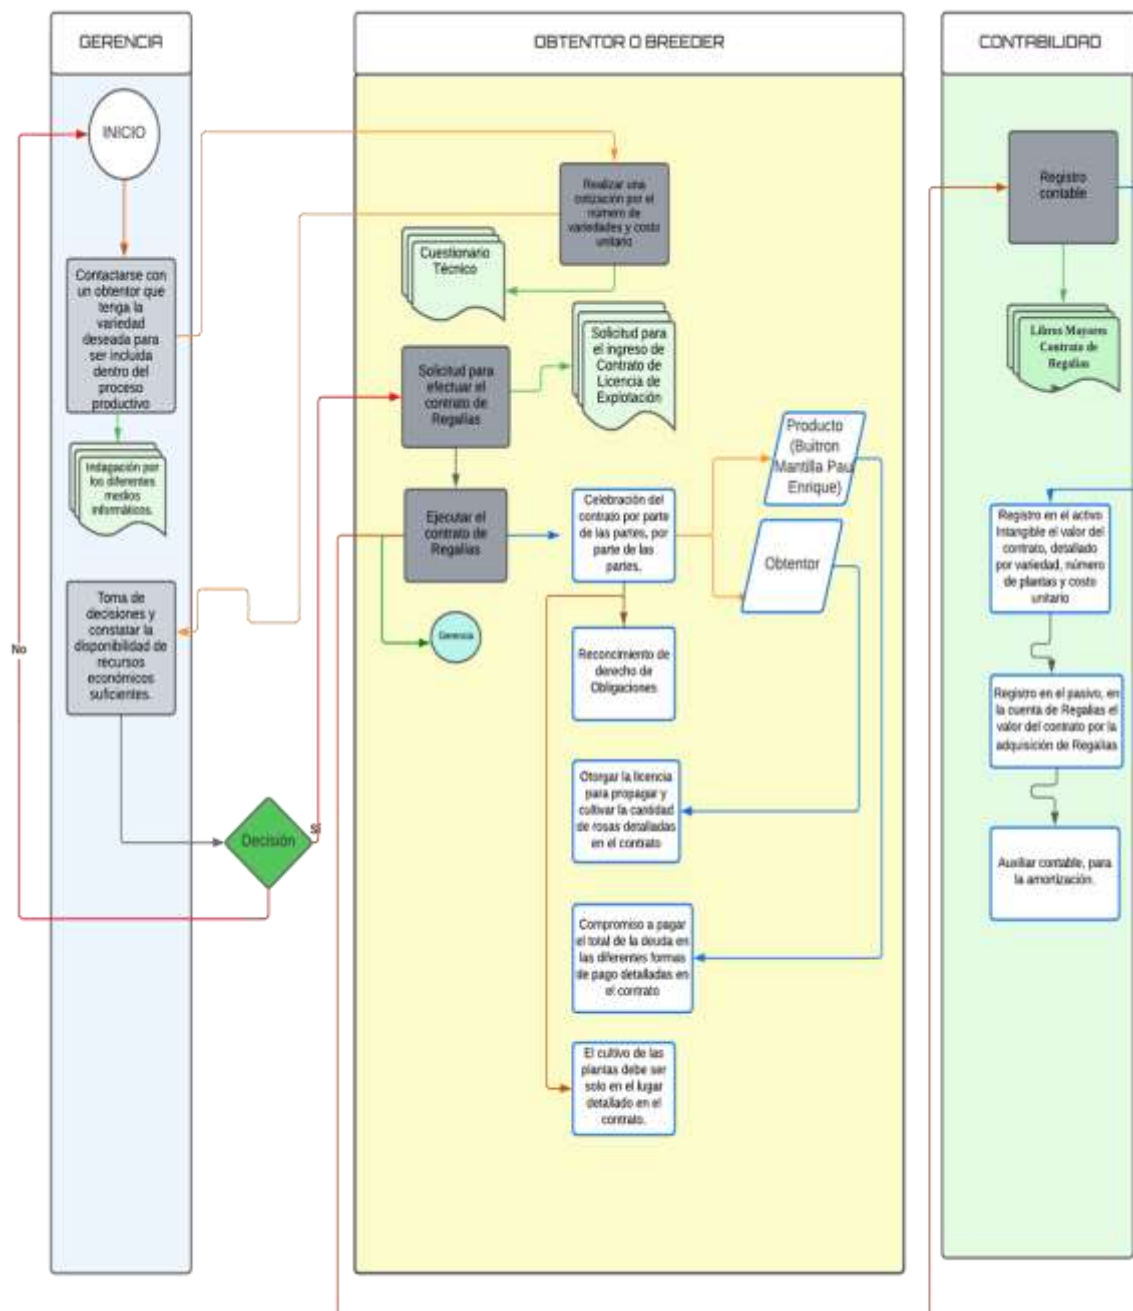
GERENCIA

OBTENTOR O BREEDER

CONTABILIDAD

INICIO

Contactarse con un obtentor que tenga la variedad deseada para ser incluida dentro del proceso productivo

Indagación por los diferentes medios informáticos.

Toma de decisiones y constatar la disponibilidad de recursos económicos suficientes.

No

Decisión

Si

Realizar una cotización por el número de variedades y costo unitario

Cuestionario Técnico

Solicitud para efectuar el contrato de Regalías

Solicitud para el ingreso de Contrato de Licencia de Explotación

Ejecutar el contrato de Regalías

Gerencia

Celebración del contrato por parte de las partes, por parte de las partes.

Producto (Buitron Mantilla Paul Enrique)

Obtentor

Reconcimiento de derecho de Obligaciones

Otorgar la licencia para propagar y cultivar la cantidad de rosas detalladas en el contrato

Compromiso a pagar el total de la deuda en las diferentes formas de pago detalladas en el contrato

El cultivo de las plantas debe ser solo en el lugar detallado en el contrato.

Registro contable

Libros Mayores Contrato de Regalías

Registro en el activo Intangible el valor del contrato, detallado por variedad, número de plantas y costo unitario

Registro en el pasivo, en la cuenta de Regalías el valor del contrato por la adquisición de Regalías

Auxiliar contable, para la amortización.